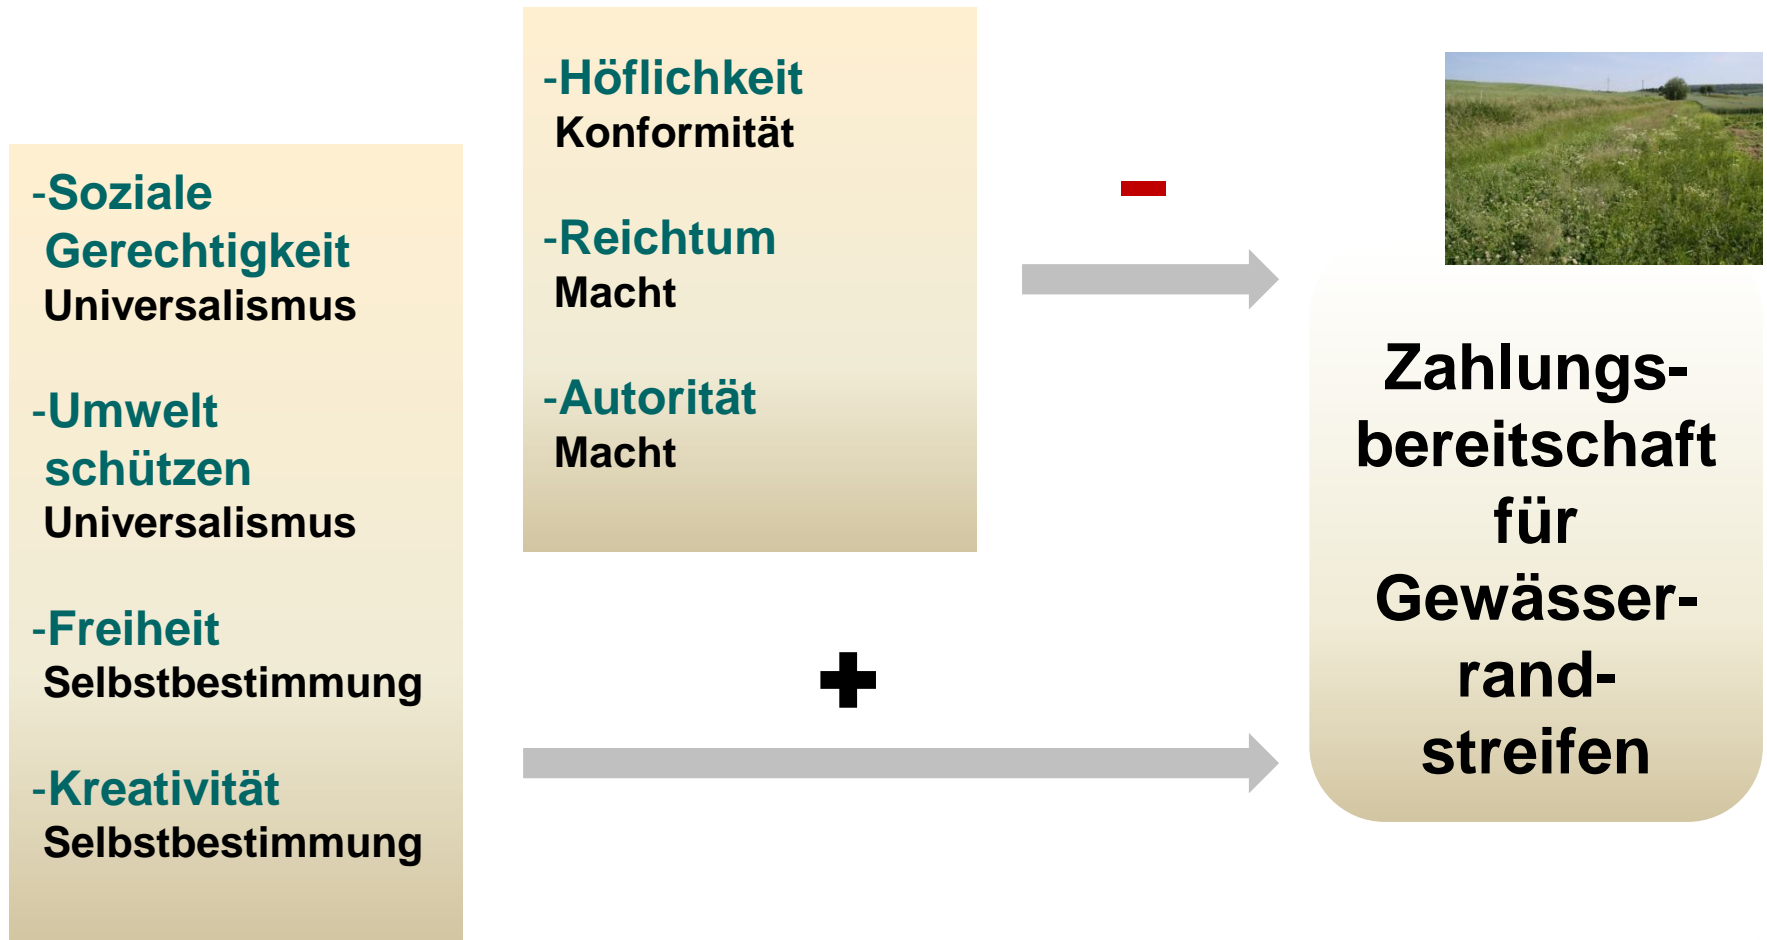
-Soziale Gerechtigkeit
Universalismus

-Umwelt schützen
Universalismus

-Freiheit
Selbstbestimmung

-Kreativität
Selbstbestimmung

-Höflichkeit
Konformität

-Reichtum
Macht

-Autorität
Macht

-

+

Zahlungs-bereitschaft für Gewässer-rand-streifen